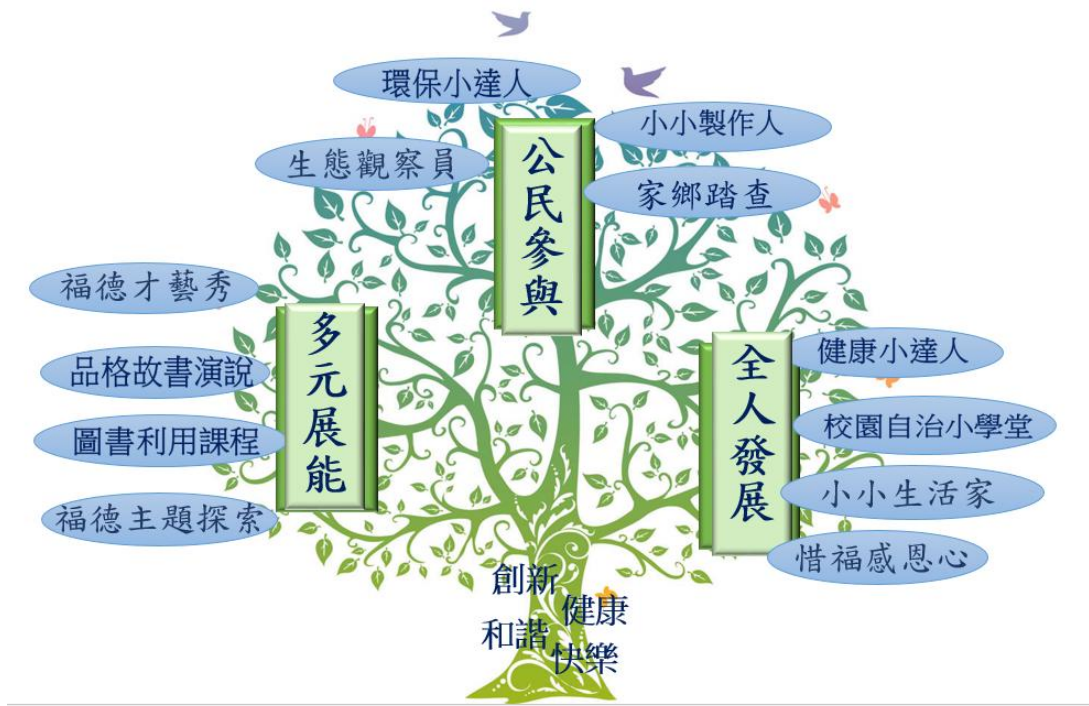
環保小達人

小小製作人

生態觀察員

公民參與

家鄉踏查

福德才藝秀

品格故書演說

圖書利用課程

福德主題探索

多元展能

全人發展

健康小達人

校園自治小學堂

小小生活家

惜福感恩心

創新
健康
和諧
快樂